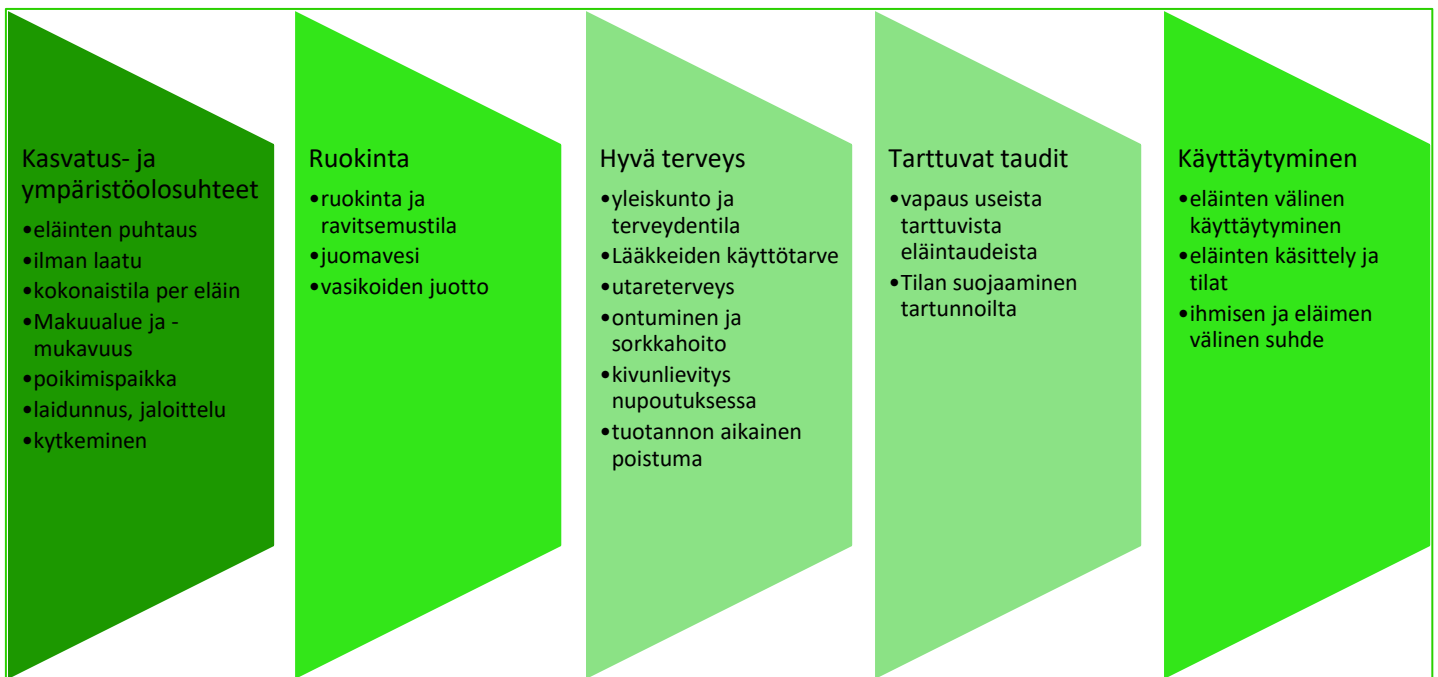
Kasvatus- ja ympäristöolosuhteet
•eläinten puhtaus
•ilman laatu
•kokonaistila per eläin
•Makuualue ja -mukavuus
•poikimispaikka
•laidunnus, jaloittelu
•kytkeminen

Ruokinta
•ruokinta ja ravitsemustila
•juomavesi
•vasikoiden juotto

Hyvä terveys
•yleiskunto ja terveydentila
•Lääkkeiden käyttötarve
•utareterveys
•ontuminen ja sorkkahoito
•kivunlievitys nupoutuksessa
•tuotannon aikainen poistuma

Tarttuvat taudit
•vapaus useista tarttuvista eläintaudeista
•Tilan suojaaminen tartunnoilta

Käyttäytyminen
•eläinten välinen käyttäytyminen
•eläinten käsittely ja tilat
•ihmisen ja eläimen välinen suhde